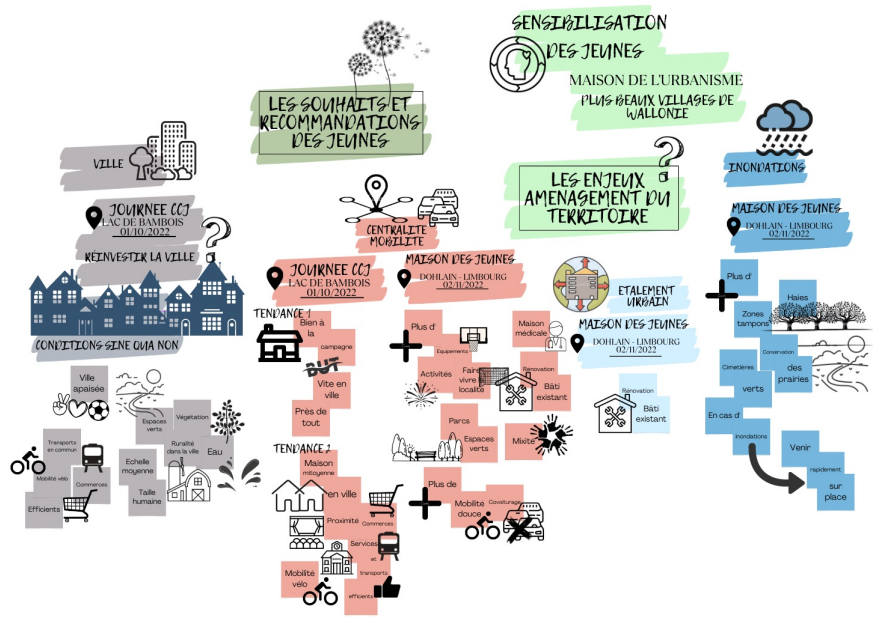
SENSIBILISATION DES JEUNES

MAISON DE L'URBANISME
PLUS BEAUX VILLAGES DE WALLONIE

LES SOUHAITS ET RECOMMANDATIONS DES JEUNES

LES ENJEUX AMENAGEMENT DU TERRITOIRE

INONDATIONS

MAISON DES JEUNES
DOHLAIN - LIMBOURG
02/11/2022

Plus d'
Zones tampons
Haies
Conservation des prairies
Cimetières verts
En cas d'
Inondations
Venir rapidement sur place

VILLE

JOURNEE CCJ
LAC DE BAMBOIS
01/10/2022

RÉINVESTIR LA VILLE

CONDITIONS SINE QUA NON

Ville apaisée
Espaces verts
Végétation
Transports en commun
Ruralité dans la ville
Eau
Echelle moyenne
Mobilité vélo
Commerces
Taille humaine
Efficients

CENTRALITE MOBILITE

JOURNEE CCJ
LAC DE BAMBOIS
01/10/2022

TENDANCE 1
Bien à la campagne
BUT
Vite en ville
Près de tout

TENDANCE 2
Maison mitoyenne
en ville
Proximité
Commerces
Services et transports
Mobilité vélo
efficients

MAISON DES JEUNES
DOHLAIN - LIMBOURG
02/11/2022

Plus d'
Equipements
Maison médicale
Activités
Faire vivre la localité
Rénovation
Bâti existant
Parcs
Espaces verts
Mixité
Plus de
Mobilité douce
Covoiturage

ETALEMENT URBAIN

MAISON DES JEUNES
DOHLAIN - LIMBOURG
02/11/2022

Rénovation
Bâti existant